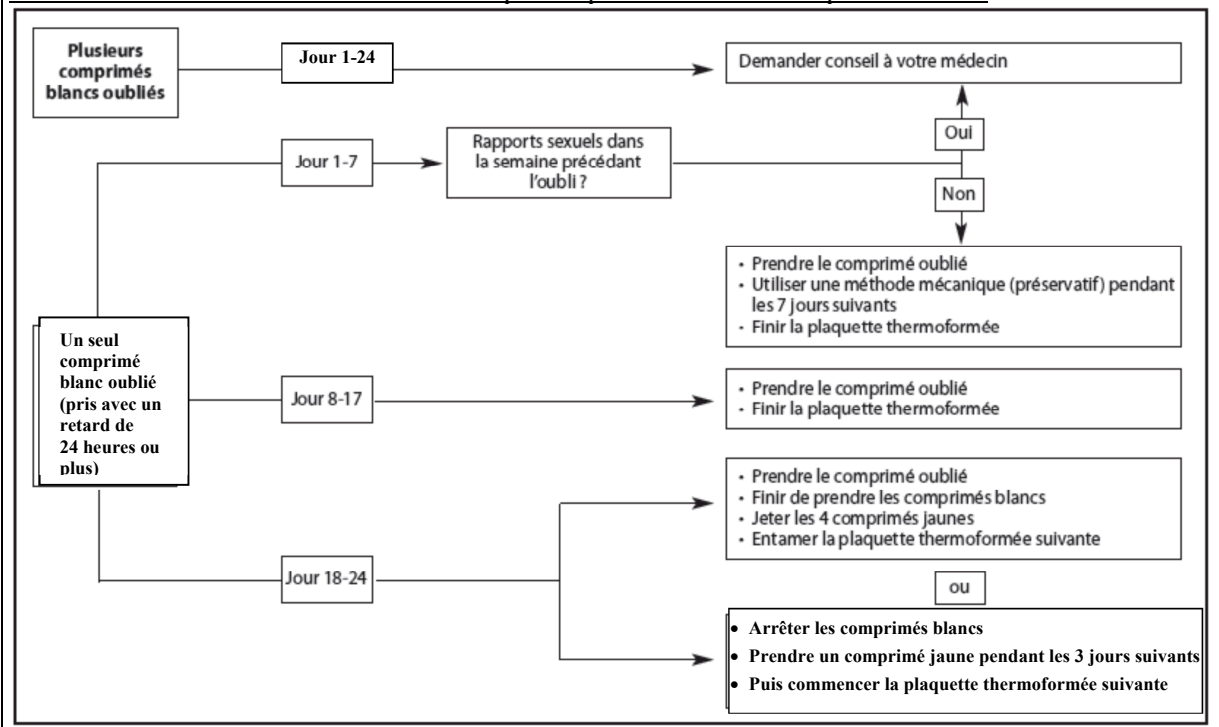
Plusieurs comprimés blancs oubliés

Jour 1-24

Demander conseil à votre médecin

Jour 1-7

Rapports sexuels dans la semaine précédant l'oubli ?

Oui

Non

- Prendre le comprimé oublié
- Utiliser une méthode mécanique (préservatif) pendant les 7 jours suivants
- Finir la plaquette thermoformée

Un seul comprimé blanc oublié (pris avec un retard de 24 heures ou plus)

Jour 8-17

- Prendre le comprimé oublié
- Finir la plaquette thermoformée

Jour 18-24

- Prendre le comprimé oublié
- Finir de prendre les comprimés blancs
- Jeter les 4 comprimés jaunes
- Entamer la plaquette thermoformée suivante

ou

- Arrêter les comprimés blancs
- Prendre un comprimé jaune pendant les 3 jours suivants
- Puis commencer la plaquette thermoformée suivante